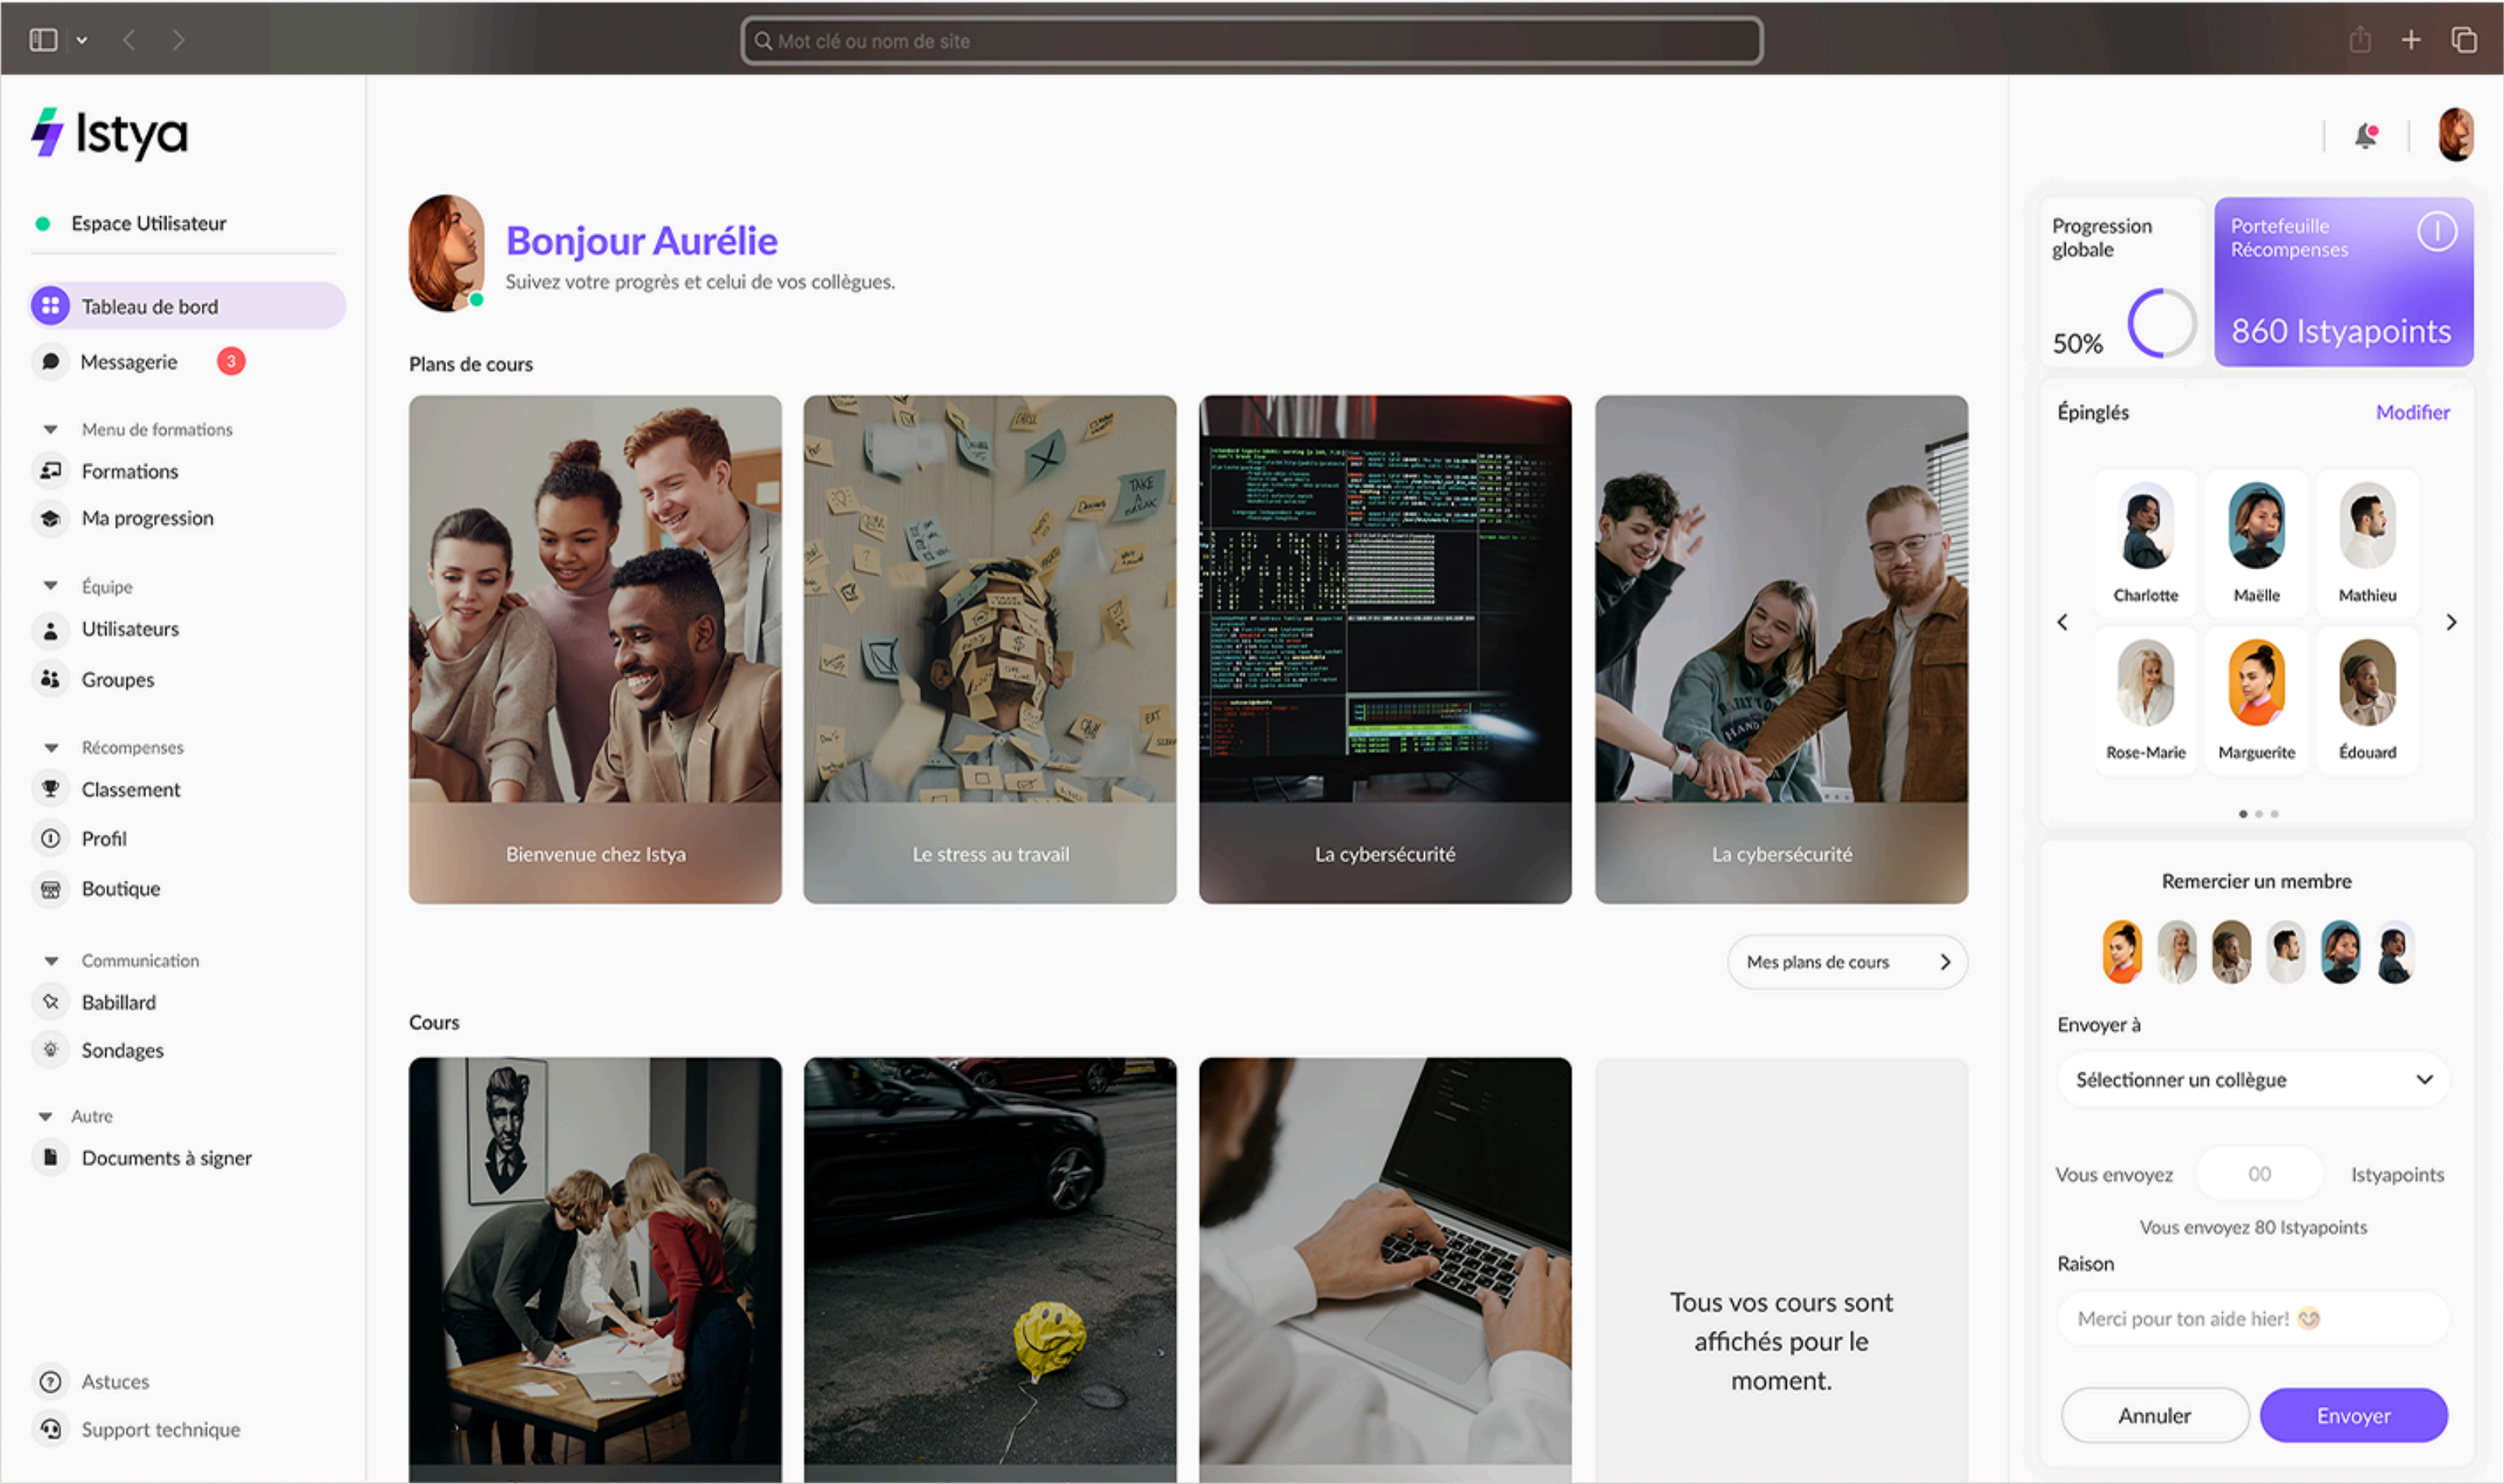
Mot clé ou nom de site

Istya

Espace Utilisateur

Tableau de bord

Messagerie 3

Menu de formations

Formations

Ma progression

Équipe

Utilisateurs

Groupes

Récompenses

Classement

Profil

Boutique

Communication

Babillard

Sondages

Autre

Documents à signer

Astuces

Support technique

Bonjour Aurélie

Suivez votre progrès et celui de vos collègues.

Plans de cours

Bienvenue chez Istya

Le stress au travail

La cybersécurité

La cybersécurité

Mes plans de cours

Cours

Tous vos cours sont affichés pour le moment.

Progression globale

50%

Portefeuille Récompenses

860 Istyapoints

Épinglés

Modifier

Charlotte

Maëlle

Mathieu

Rose-Marie

Marguerite

Édouard

Remercier un membre

Envoyer à

Sélectionner un collègue

Vous envoyez 00 Istyapoints

Vous envoyez 80 Istyapoints

Raison

Merci pour ton aide hier!

Annuler

Envoyer